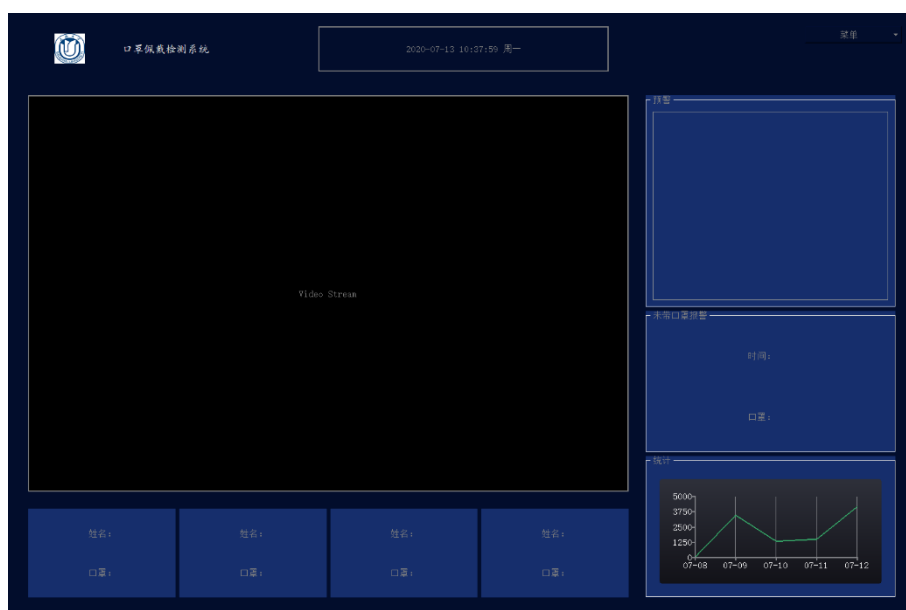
口罩佩戴检测系统

2020-07-13 16:27:59 周一

菜单

Video Stream

抓拍

未带口罩报警

时间:

口罩:

统计

5000
3750
2500
1250
0
07-08 07-09 07-10 07-11 07-12

姓名:
口罩:

姓名:
口罩:

姓名:
口罩:

姓名:
口罩: